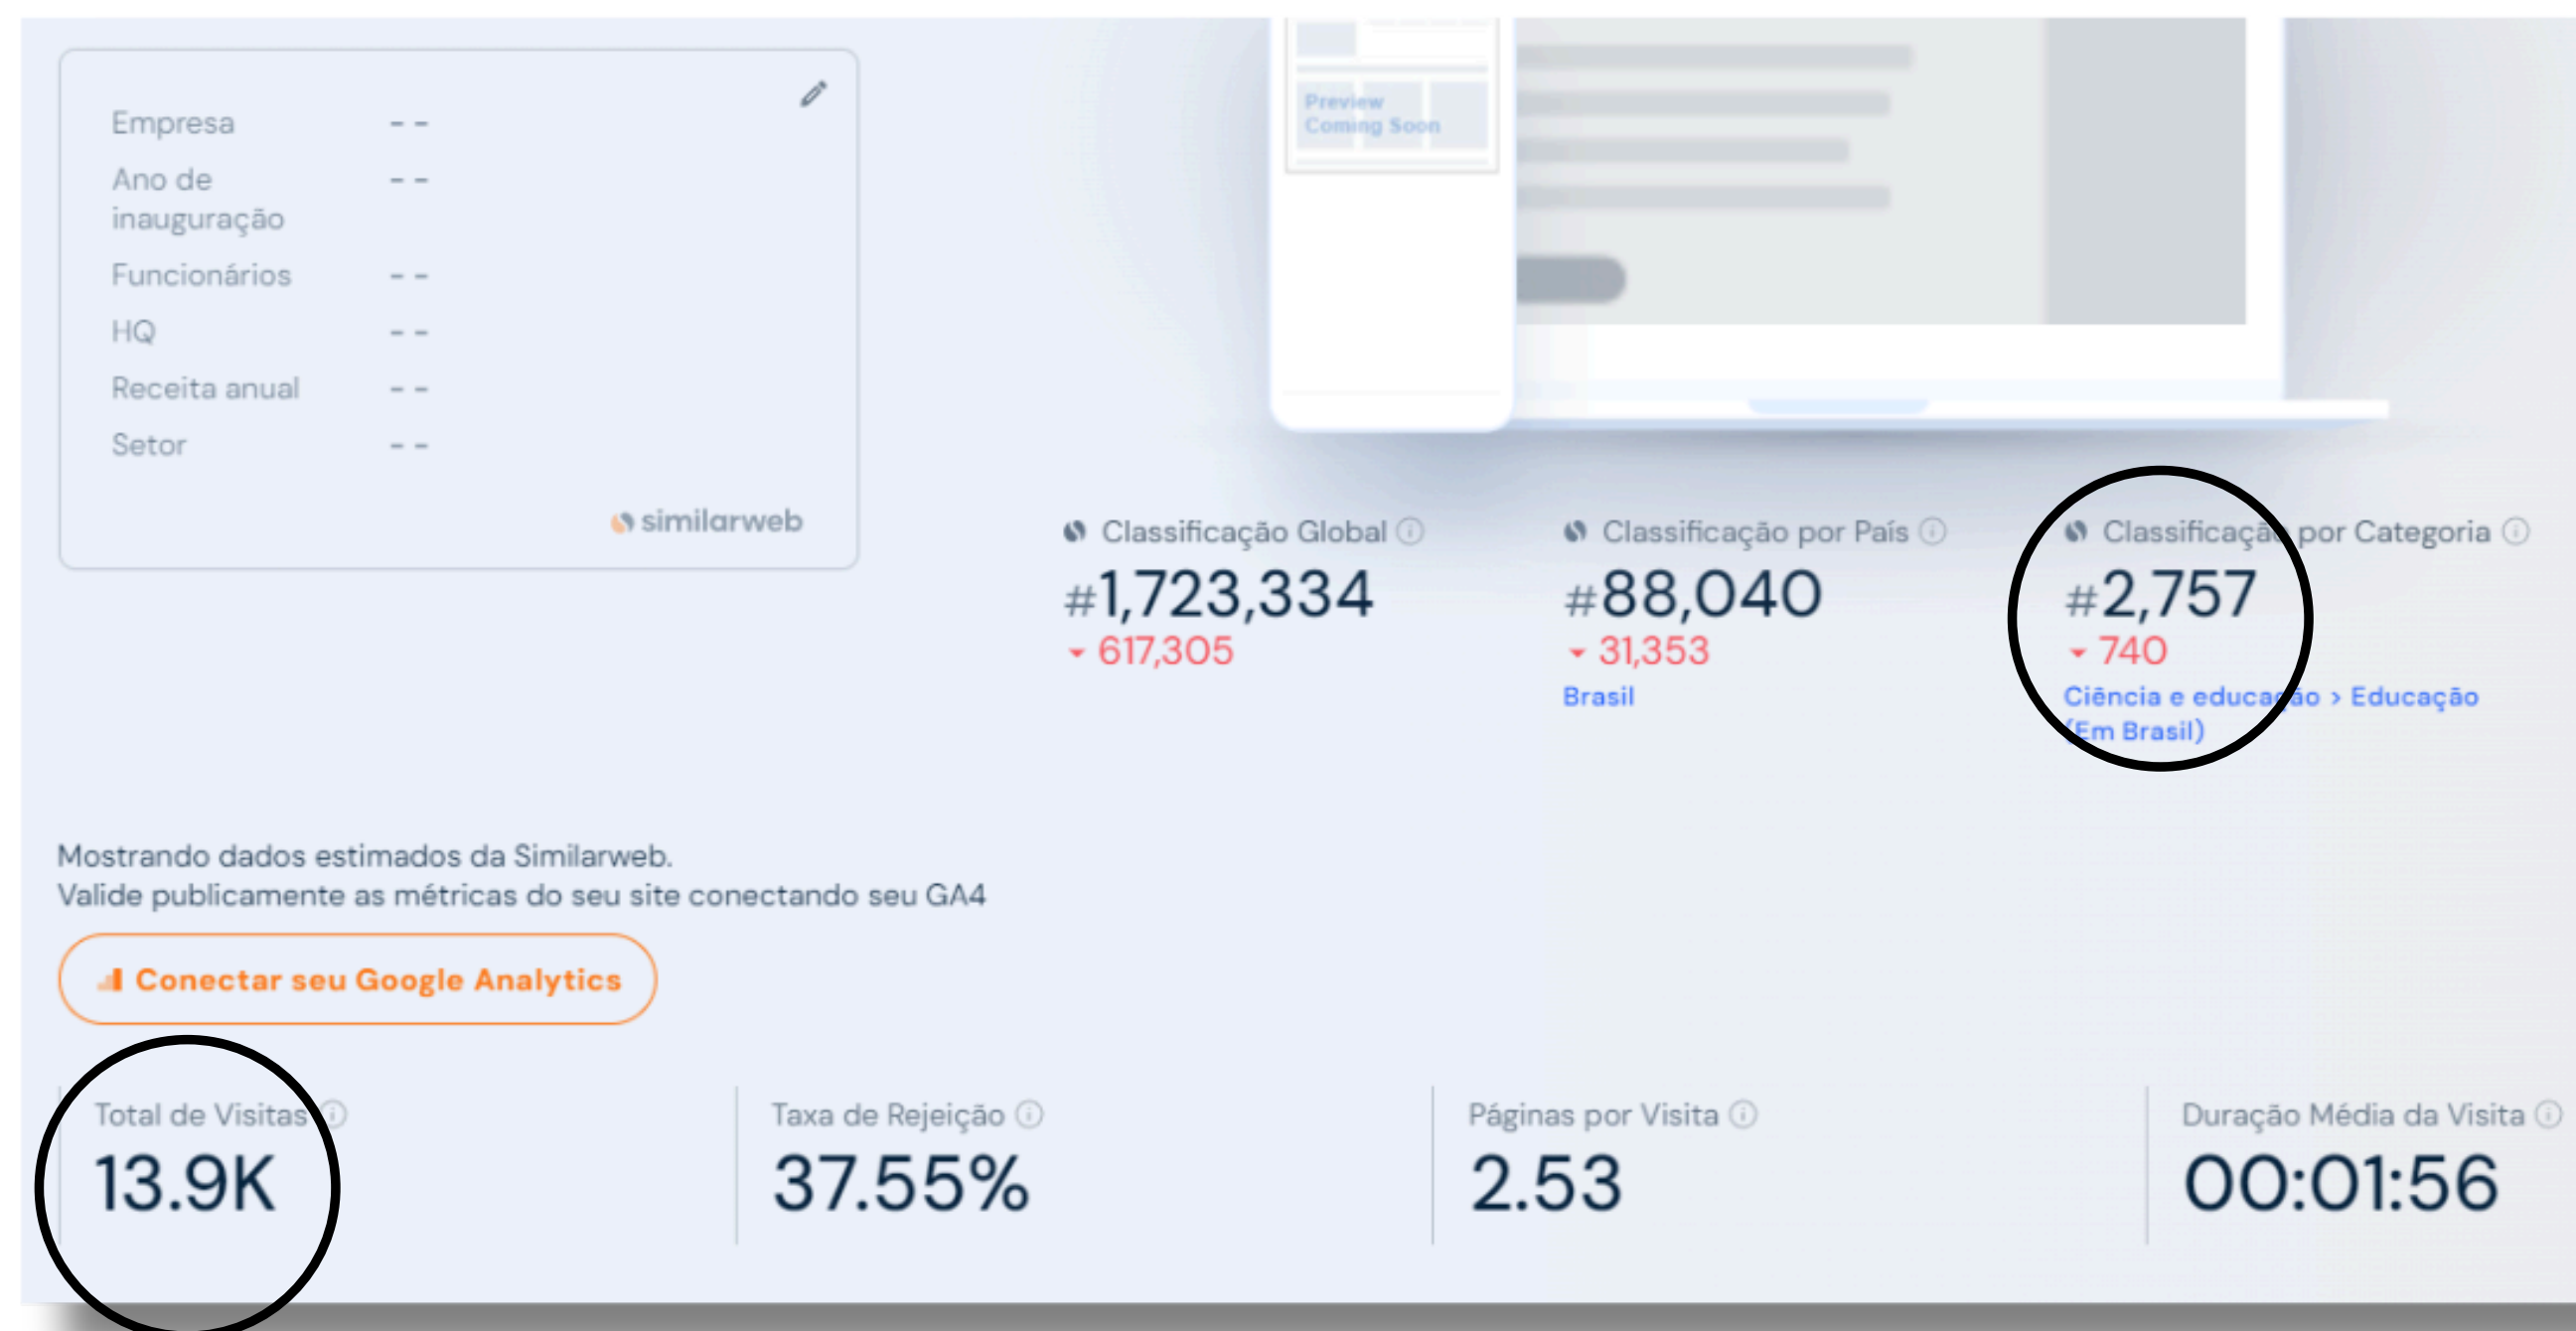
Empresa - -
Ano de inauguração - -
Funcionários - -
HQ - -
Receita anual - -
Setor - -

similarweb

Preview
Coming Soon

Classificação Global
#1,723,334
617,305

Classificação por País
#88,040
31,353
Brasil

Classificação por Categoria
#2,757
740
Ciência e educação > Educação (Em Brasil)

Mostrando dados estimados da Similarweb.
Valide publicamente as métricas do seu site conectando seu GA4

Conectar seu Google Analytics

Total de Visitas
13.9K

Taxa de Rejeição
37.55%

Páginas por Visita
2.53

Duração Média da Visita
00:01:56